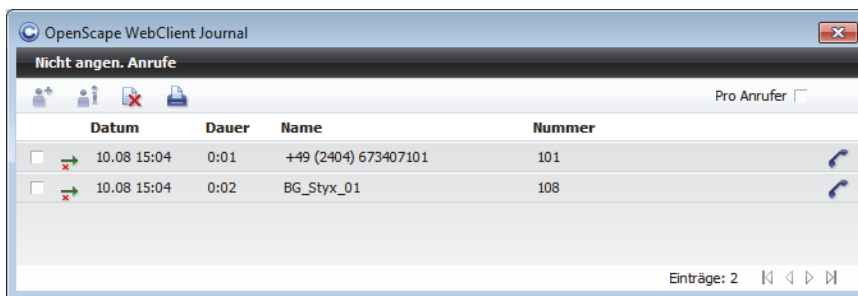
OpenScape WebClient Journal

Nicht angen. Anrufe

Pro Anrufer

| Datum | Dauer | Name | Nummer |
|---|---|---|---|
| 10.08 15:04 | 0:01 | +49 (2404) 673407101 | 101 |
| 10.08 15:04 | 0:02 | BG_Styx_01 | 108 |

Einträge: 2